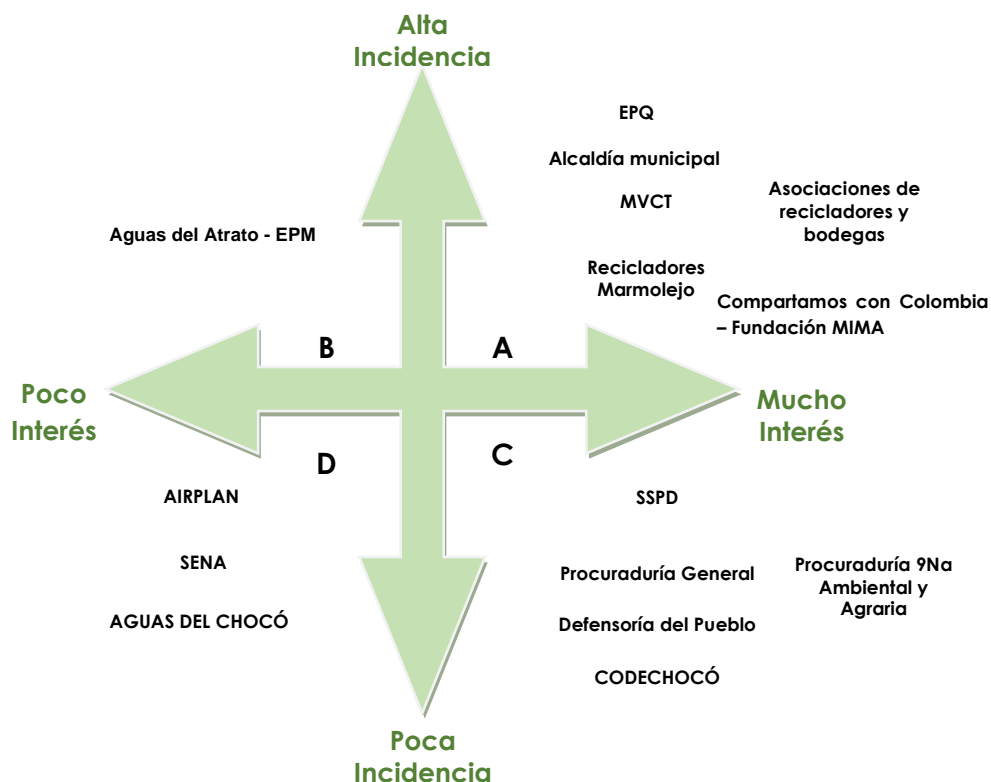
Alta Incidencia

EPQ

Alcaldía municipal

MVCT

Asociaciones de recicladores y bodegas

Aguas del Atrato - EPM

Recicladores Marmolejo

Compartamos con Colombia – Fundación MIMA

B

A

Poco Interés

Mucho Interés

D

C

AIRPLAN

SSPD

SENA

Procuraduría General

Procuraduría 9Na Ambiental y Agraria

AGUAS DEL CHOCÓ

Defensoría del Pueblo

CODECHOCÓ

Poca Incidencia